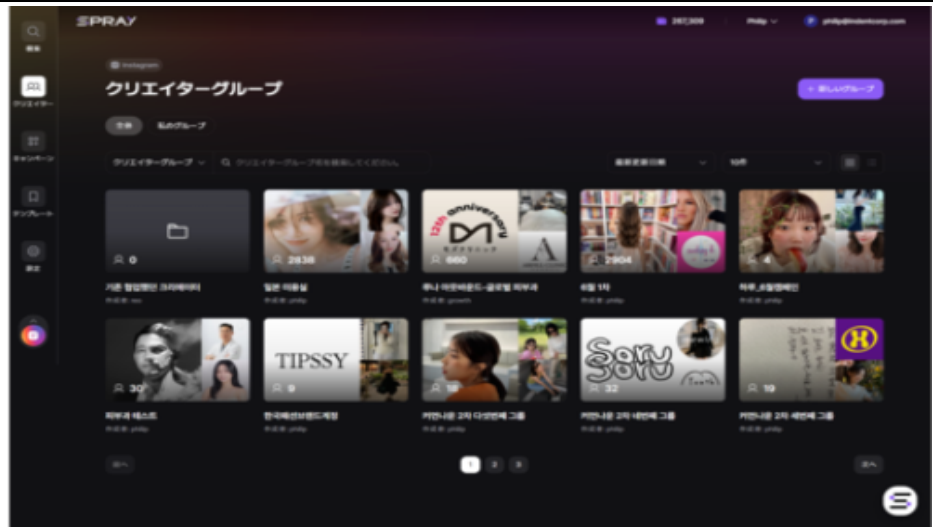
SPRAY

267,309

Philip

philip@instantcorp.com

検索

クリエイター

キャンペーン

テンプレート

設定

Instagram

クリエイターグループ

+ 新しいグループ

全体

私のグループ

クリエイターグループ

クリエイターグループ名を検索してください

最新更新日順

10件

0

기본 협업했던 크리에이터

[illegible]

2838

일본 이용실

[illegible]: philip

12th anniversary

660

루나 어반브랜드-글로벌 피부과

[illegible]: growth

2904

6월 1차

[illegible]: philip

4

피부_6월캠페인

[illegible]: philip

30

피부과 테스트

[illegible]: philip

TIPSSY

9

한국패션브랜드계정

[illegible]: philip

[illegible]

커먼나운 2차 다섯번째 그룹

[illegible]: philip

Soru

32

커먼나운 2차 네번째 그룹

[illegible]: philip

19

커먼나운 2차 세번째 그룹

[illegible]: philip

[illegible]

1 2 3

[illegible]